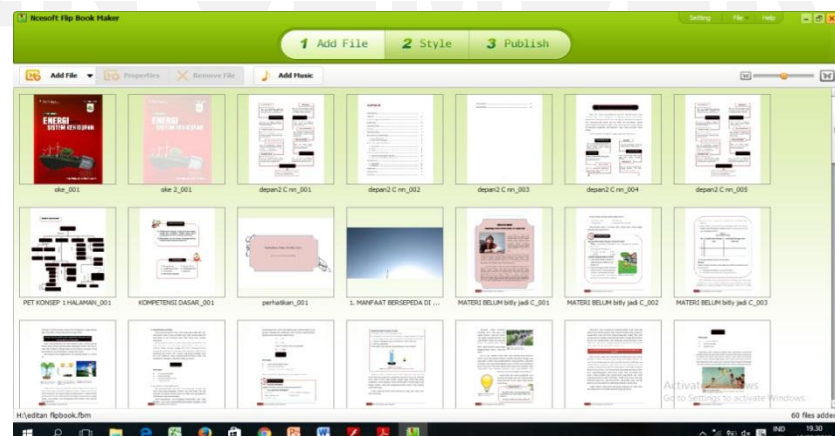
Ncesoft Flip Book Maker

Setting File Help

1 Add File 2 Style 3 Publish

Add File Properties Remove File Add Music

ENERGI SISTEM KEHIDUPAN

ENERGI SISTEM KEHIDUPAN

oke_001

oke 2_001

depan2 C nn_001

depan2 C nn_002

depan2 C nn_003

depan2 C nn_004

depan2 C nn_005

PET KONSEP 1 HALAMAN_001

KOMPETENSI DASAR_001

perhatikan_001

1. MANFAAT BERSEPEDA DI ...

MATERI BELUM bitly jadi C_001

MATERI BELUM bitly jadi C_002

MATERI BELUM bitly jadi C_003

Activate Windows
Go to Settings to activate Windows.

H:\editan flipbook.fbm

60 files added

IND 19.30